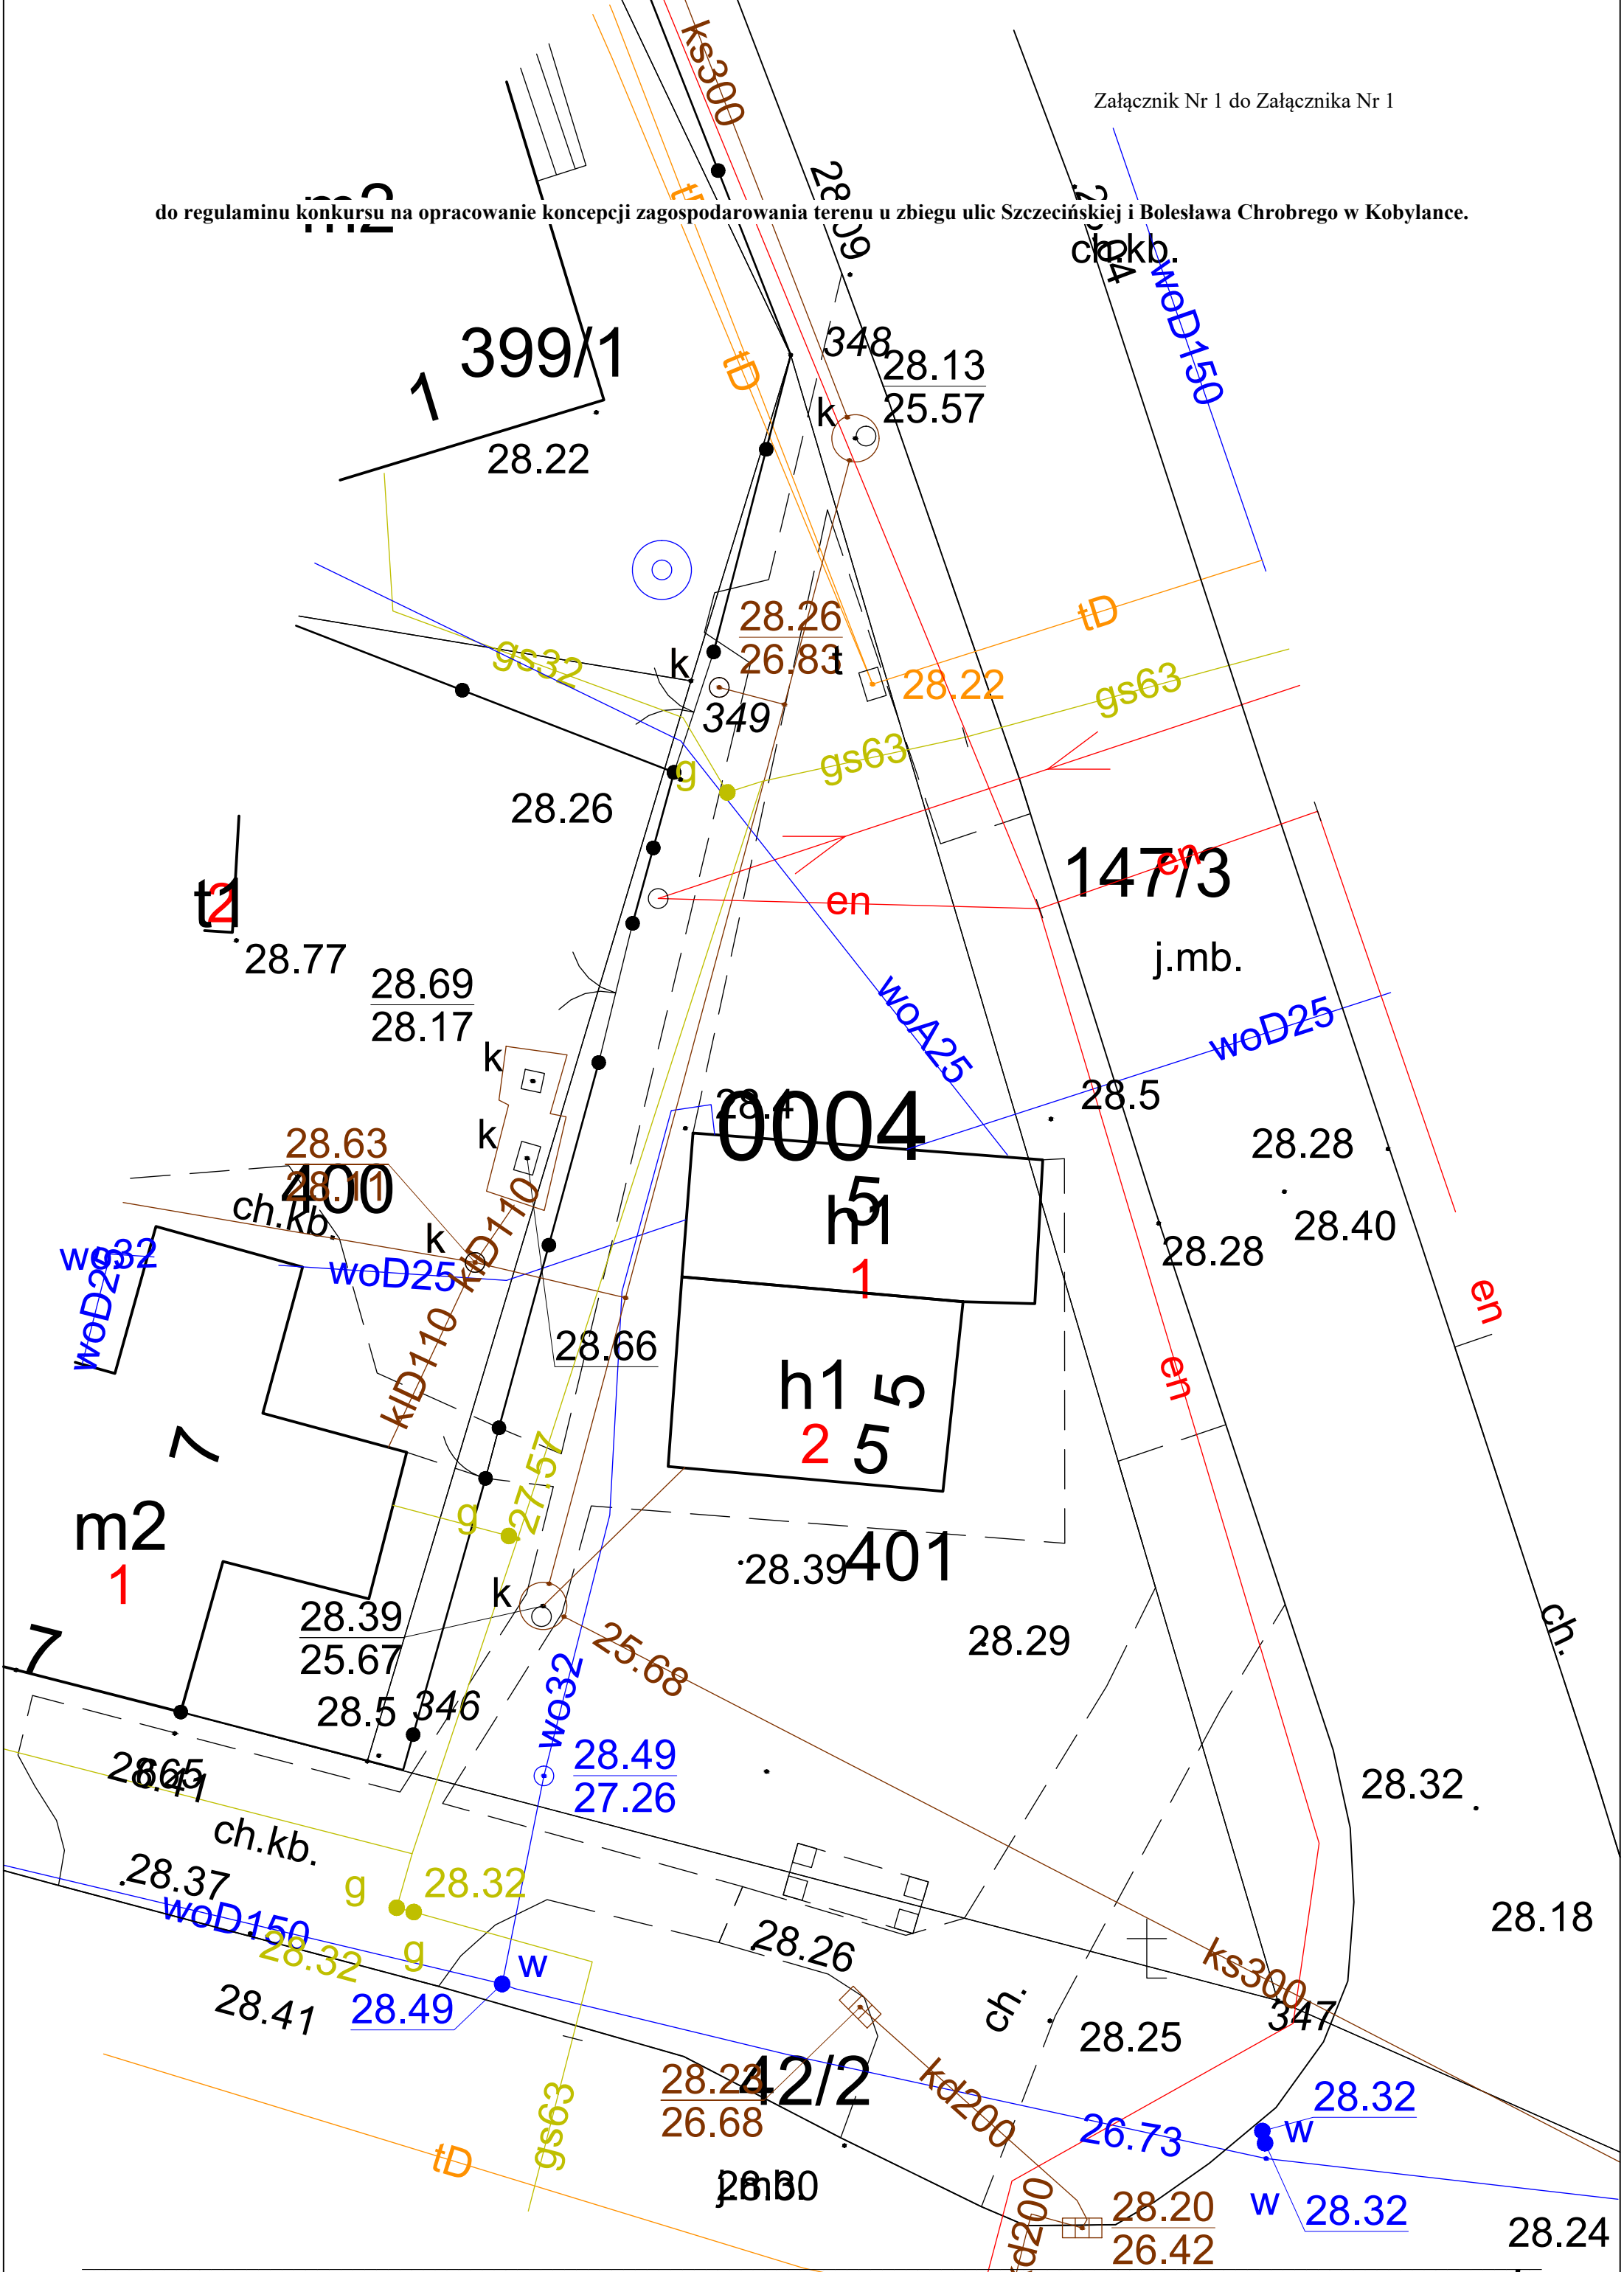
Załącznik Nr 1 do Załącznika Nr 1

do regulaminu konkursu na opracowanie koncepcji zagospodarowania terenu u zbiegu ulic Szczecińskiej i Bolesława Chrobrego w Kobylance.

ks300
m2
28.09
ch.kb.
woD150
399/1
1
348
28.13
25.57
tD
k
28.22
28.26
26.83
t
tD
28.22
gs32
k
349
gs63
g
gs63
28.26
147/3
en
en
t1
2
28.77
28.69
28.17
j.mb.
woA25
woD25
k
28.5
k
28.4
0004
28.28
28.63
28.11
400
ch.kb.
5
h1
28.40
wo32
woD25
k
kD110
1
28.28
woD25
28.66
en
kD110
h1
5
en
7
2
5
27.57
g
m2
1
28.39
401
k
28.29
28.39
25.67
7
25.68
ch.
28.5
346
wo32
28.65
28.41
28.49
27.26
28.32
ch.kb.
28.37
g
28.32
woD150
28.32
g
28.26
w
ks300
28.18
347
ch.
28.41
28.49
28.25
28.24
42/2
kd200
26.68
28.32
26.73
w
gs63
tD
28.30
j.mb.
w
28.20
26.42
28.32
kd200
28.24